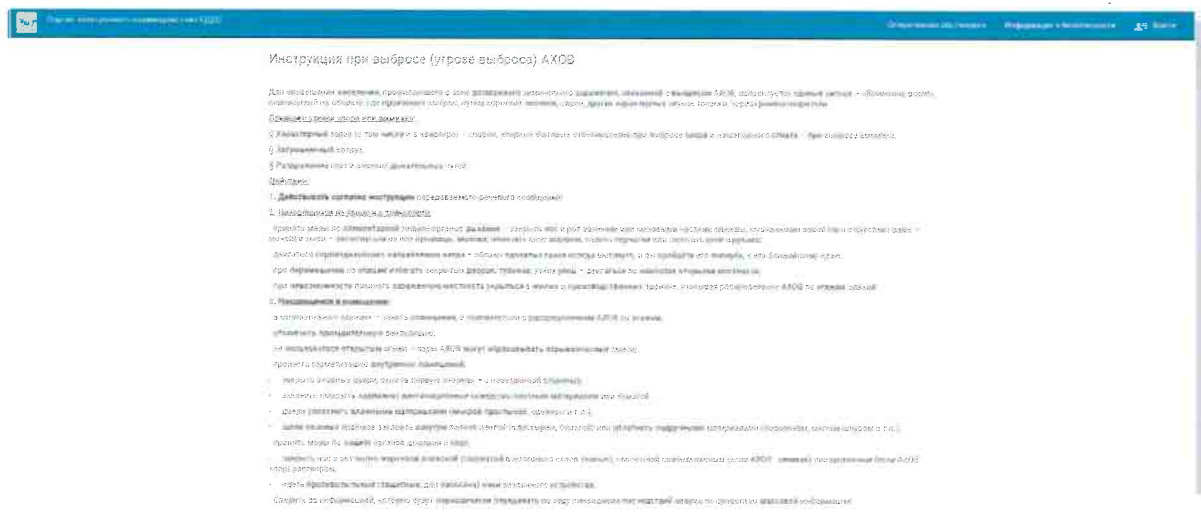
Портал электронного взаимодействия АХОВ

Оперативная обстановка   Информация о безопасности   Войти

Инструкция при выбросе (угрозе выброса) АХОВ

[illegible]

Признаки угрозы поражения:

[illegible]

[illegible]

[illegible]

Действия:

1. Действовать согласно инструкции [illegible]

2. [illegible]

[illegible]

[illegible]

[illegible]

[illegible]

3. Находящимся в помещении:

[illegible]

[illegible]

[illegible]

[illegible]

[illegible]

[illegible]

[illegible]

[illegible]

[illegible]

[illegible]

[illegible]

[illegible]